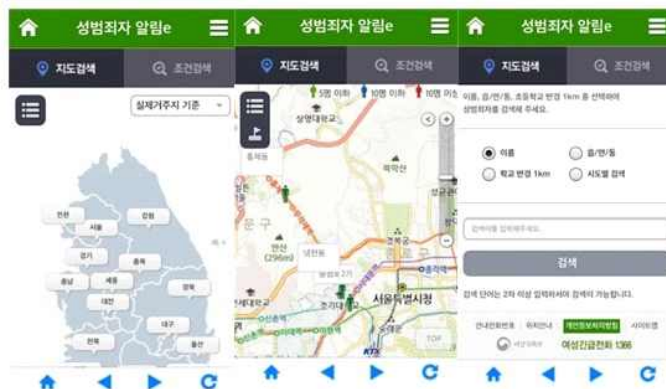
성범죄자 알림e

지도검색 조건검색

실제거주지 기준

인천 강원 서울 경기 충북 충남 세종 대전 경북 대구 전북 울산

성범죄자 알림e

지도검색 조건검색

5명 이하 10명 이하 10명 이상

상명대학교

북악산

안산 (296m)

서울특별시청

TOP

성범죄자 알림e

지도검색 조건검색

이름, 읍/면/동, 초등학교 반경 1km 중 선택하여 성범죄자를 검색해 주세요.

이름 읍/면/동 학교 반경 1km 시도별 검색

검색어를 입력해주세요.

검색

검색 단어는 2자 이상 입력하셔야 검색이 가능합니다.

안내정보변경 위치안내 개인정보처리방침 사이트맵

여성긴급전화 1366